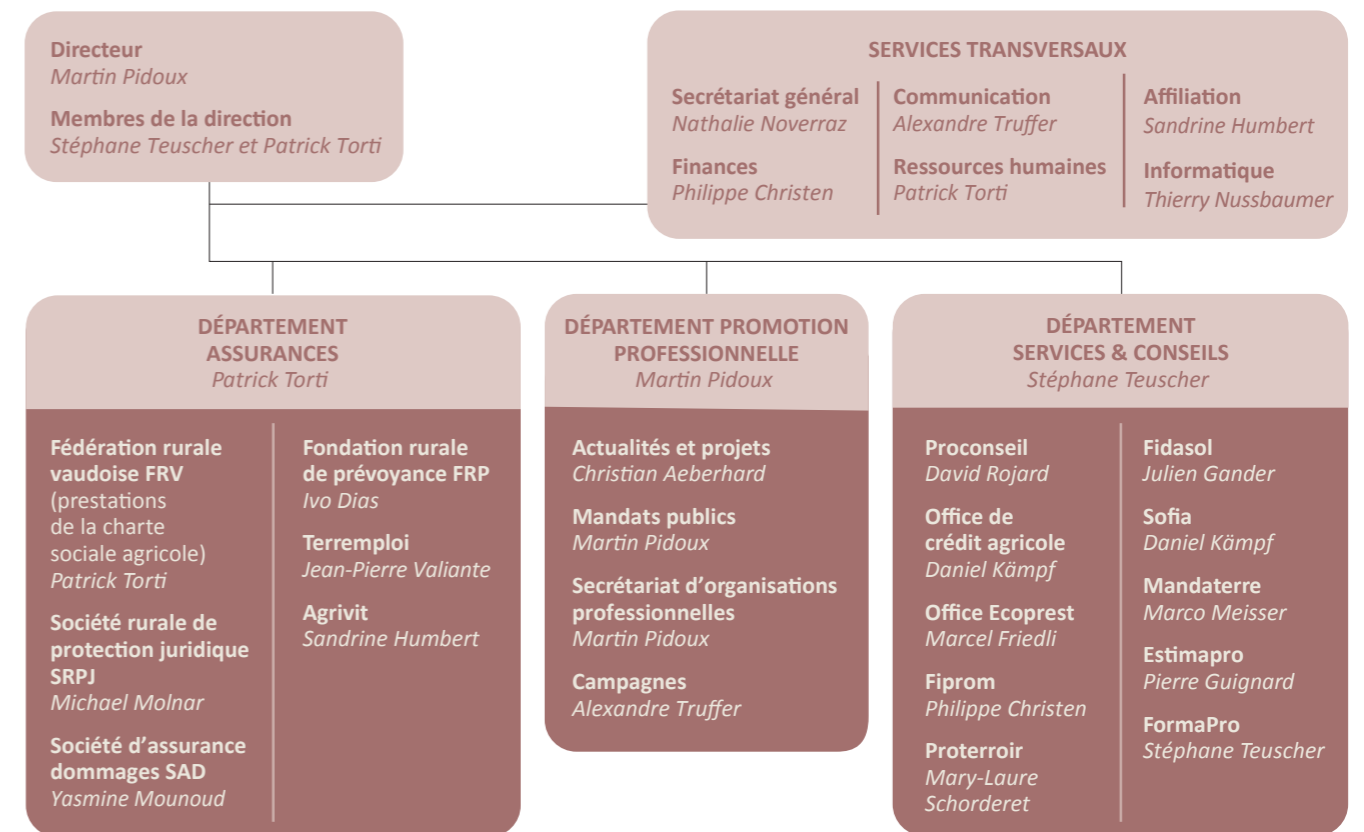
Directeur
Martin Pidoux

Membres de la direction
Stéphane Teuscher et Patrick Torti

SERVICES TRANSVERSAUX

Secrétariat général
Nathalie Noverraz

Finances
Philippe Christen

Communication
Alexandre Truffer

Ressources humaines
Patrick Torti

Affiliation
Sandrine Humbert

Informatique
Thierry Nussbaumer

DÉPARTEMENT ASSURANCES
Patrick Torti

Fédération rurale vaudoise FRV (prestations de la charte sociale agricole)
Patrick Torti

Société rurale de protection juridique SRPJ
Michael Molnar

Société d'assurance dommages SAD
Yasmine Mounoud

Fondation rurale de prévoyance FRP
Ivo Dias

Terremploi
Jean-Pierre Valiante

Agrivit
Sandrine Humbert

DÉPARTEMENT PROMOTION PROFESSIONNELLE
Martin Pidoux

Actualités et projets
Christian Aeberhard

Mandats publics
Martin Pidoux

Secrétariat d'organisations professionnelles
Martin Pidoux

Campagnes
Alexandre Truffer

DÉPARTEMENT SERVICES & CONSEILS
Stéphane Teuscher

Proconseil
David Rojard

Office de crédit agricole
Daniel Kämpf

Office Ecoprest
Marcel Friedli

Fiprom
Philippe Christen

Proterroir
Mary-Laure Schorderet

Fidasol
Julien Gander

Sofia
Daniel Kämpf

Mandaterre
Marco Meisser

Estimapro
Pierre Guignard

FormaPro
Stéphane Teuscher